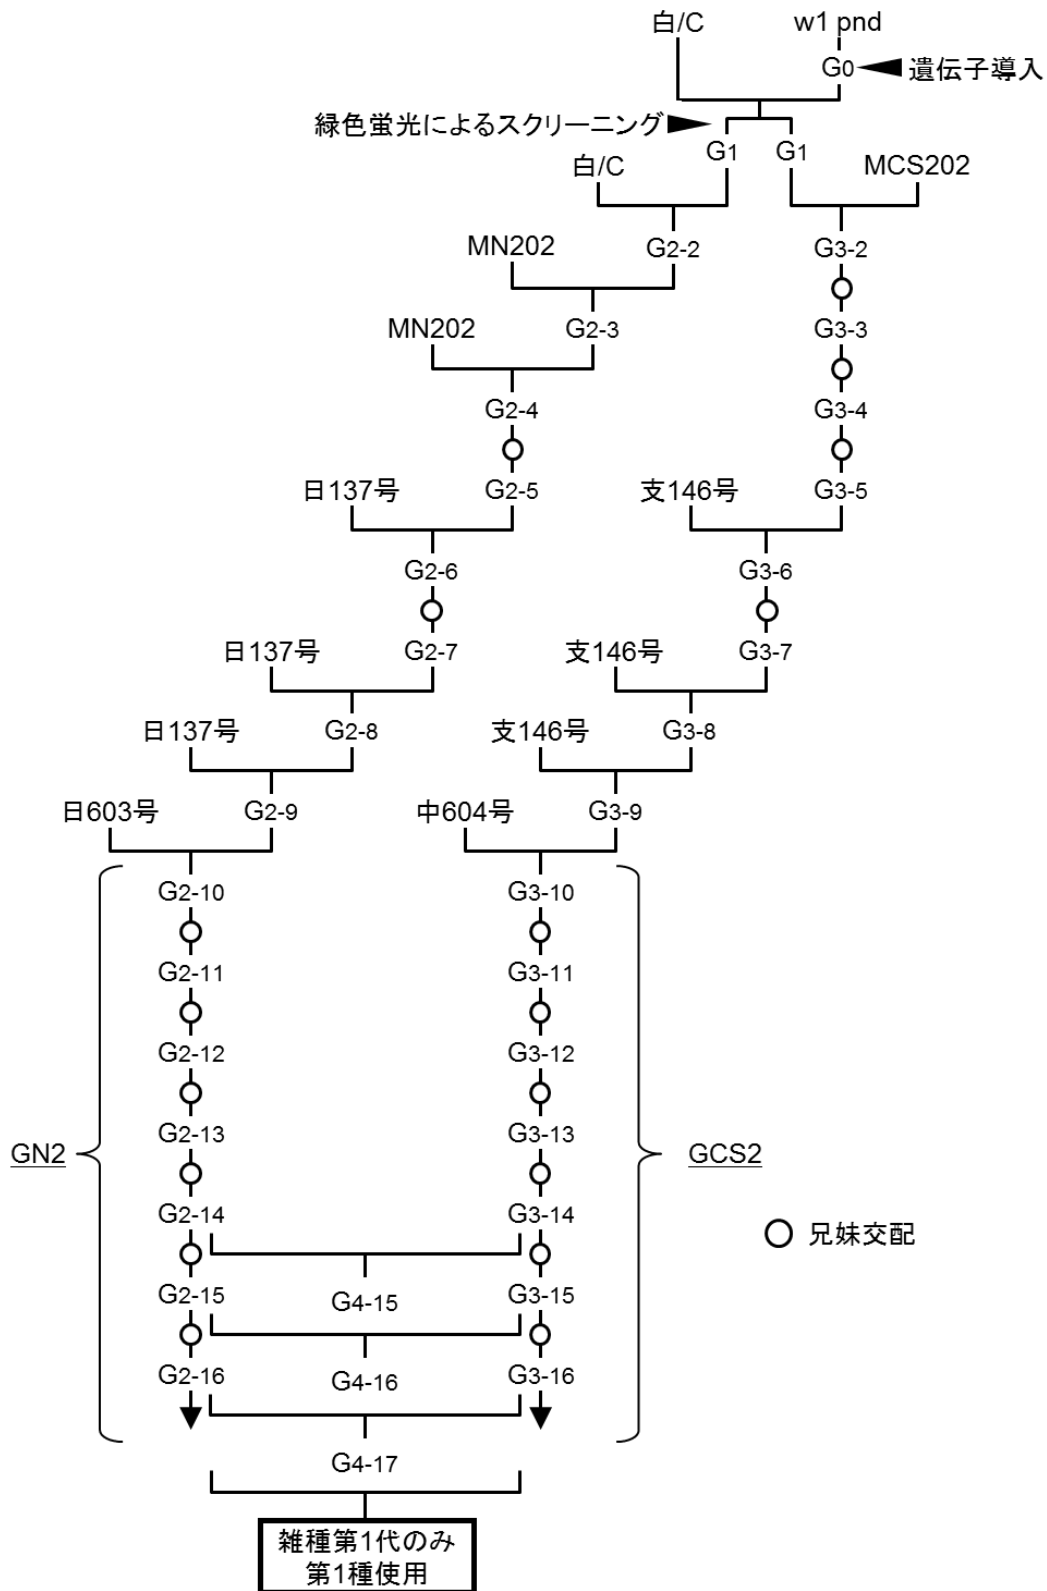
白/C
w1 pnd
G0
遺伝子導入
緑色蛍光によるスクリーニング
G1
G1
白/C
MCS202
G2-2
G3-2
MN202
G2-3
G3-3
MN202
G2-4
G3-4
日137号
G2-5
支146号
G3-5
G2-6
G3-6
日137号
G2-7
支146号
G3-7
日137号
G2-8
支146号
G3-8
日603号
G2-9
中604号
G3-9
G2-10
G3-10
G2-11
G3-11
G2-12
G3-12
GN2
G2-13
G3-13
GCS2
G2-14
G3-14
兄妹交配
G2-15
G4-15
G3-15
G2-16
G4-16
G3-16
G4-17
雑種第1代のみ
第1種使用